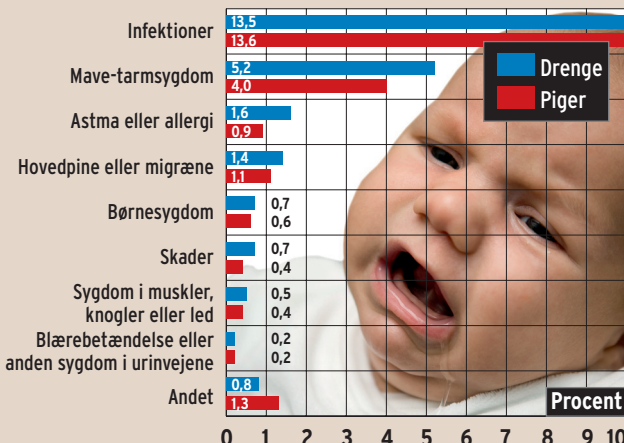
| | Drenge | Piger |
|---|---|---|
| Infektioner | 13,5 | 13,6 |
| Mave-tarmsygdom | 5,2 | 4,0 |
| Astma eller allergi | 1,6 | 0,9 |
| Hovedpine eller migræne | 1,4 | 1,1 |
| Børnesygdom | 0,7 | 0,6 |
| Skader | 0,7 | 0,4 |
| Sygdom i muskler, knogler eller led | 0,5 | 0,4 |
| Blærebetændelse eller anden sygdom i urinvejene | 0,2 | 0,2 |
| Andet | 0,8 | 1,3 |

Drenge
Piger

Procent

0 1 2 3 4 5 6 7 8 9 10